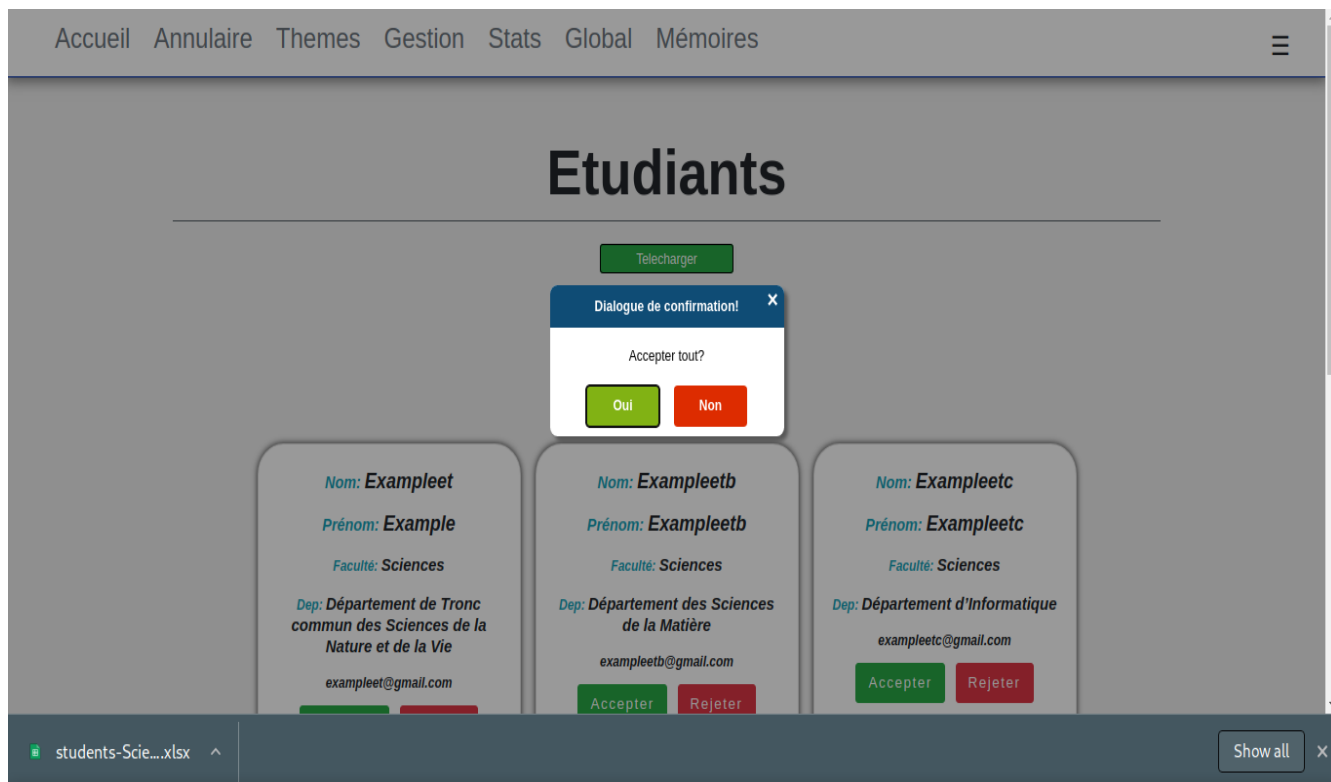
Accueil Annulaire Themes Gestion Stats Global Mémoires ☰

Etudiants

Telecharger

Dialogue de confirmation! ×

Accepter tout?

Oui Non

Nom: Exampleet

Prénom: Example

Faculté: Sciences

Dep: Département de Tronc commun des Sciences de la Nature et de la Vie

exampleet@gmail.com

Nom: Exampleetb

Prénom: Exampleetb

Faculté: Sciences

Dep: Département des Sciences de la Matière

exampleetb@gmail.com

Accepter Rejeter

Nom: Exampleetc

Prénom: Exampleetc

Faculté: Sciences

Dep: Département d'Informatique

exampleetc@gmail.com

Accepter Rejeter

students-Scie....xlsx ^

Show all ×